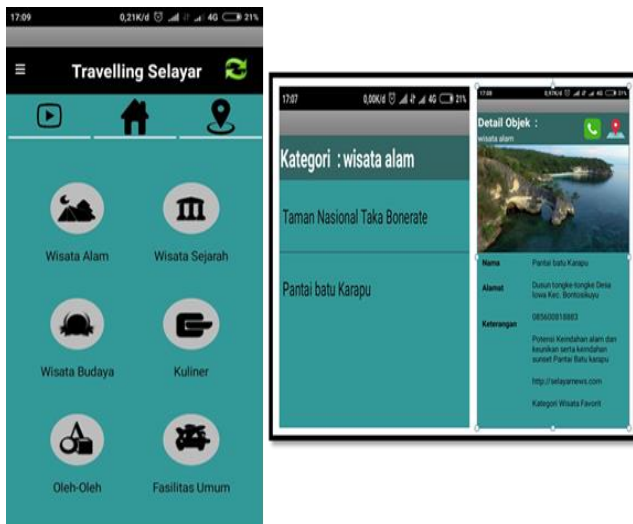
17:09 0,21K/d 4G 21%

Travelling Selayar

Wisata Alam

Wisata Sejarah

Wisata Budaya

Kuliner

Oleh-Oleh

Fasilitas Umum

17:07 0,00K/d 4G 21%

Kategori : wisata alam

Taman Nasional Taka Bonerate

Pantai batu Karapu

17:08 0,67K/d 4G 21%

Detail Objek :
wisata alam

| | |
|---|---|
| Nama | Pantai batu Karapu |
| Alamat | Dusun tongke tongke Desa lowa Kec. Bontosikuyu |
| | 085600018883 |
| Keterangan | Potensi Keindahan alam dan keunikan serta keindahan sunset Pantai Batu karapu |
| | http://selayarnews.com |
| | Kategori Wisata Favorit |